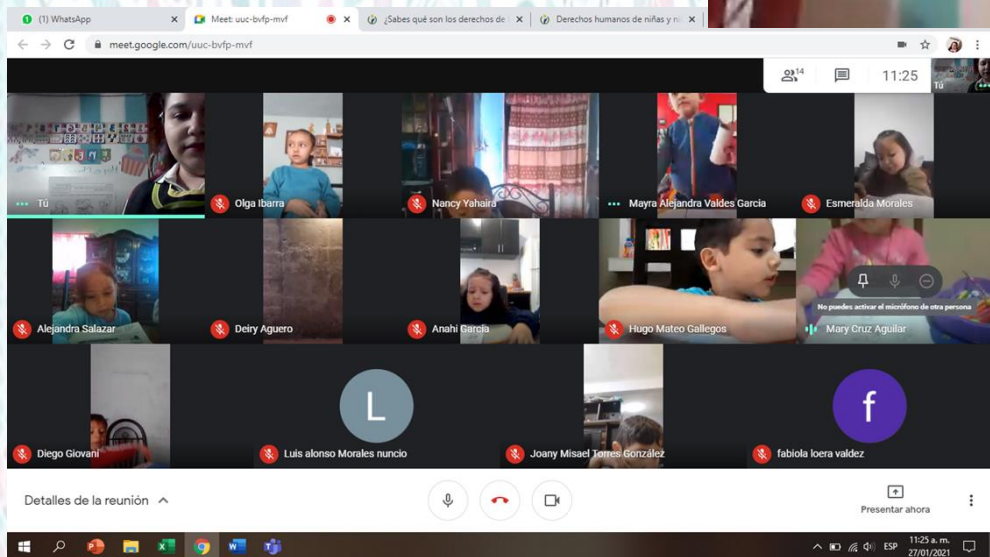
(1) WhatsApp
Meet: uuc-bvfp-mvf
¿Sabes qué son los derechos de
Derechos humanos de niñas y n
meet.google.com/uuc-bvfp-mvf

14
11:25
Tú

Tú
Olga Ibarra
Nancy Yahaira
Mayra Alejandra Valdes Garcia
Esmeralda Morales
Alejandra Salazar
Deiry Aguero
Anahi Garcia
Hugo Mateo Gallegos
No puedes activar el micrófono de otra persona
Mary Cruz Aguilar
Diego Giovani
L
Luis alonso Morales nuncio
Joany Misael Torres González
f
fabiola loera valdez

Detalles de la reunión
Presentar ahora

ESP
11:25 a. m.
27/01/2021